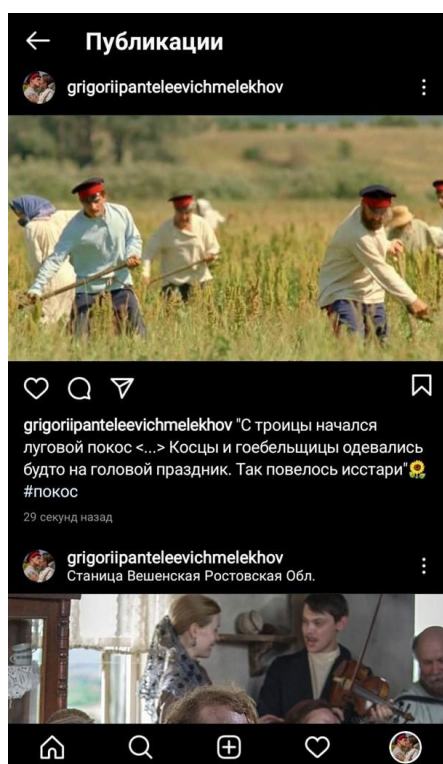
← Публикации

grigoriipanteleevichmelekhov

grigoriipanteleevichmelekhov "С троицы начался луговой покос <...> Косцы и гоебельщицы одевались будто на головой праздник. Так повелось исстари"🌻 #покос

29 секунд назад

grigoriipanteleevichmelekhov
Станица Вешенская Ростовская Обл.